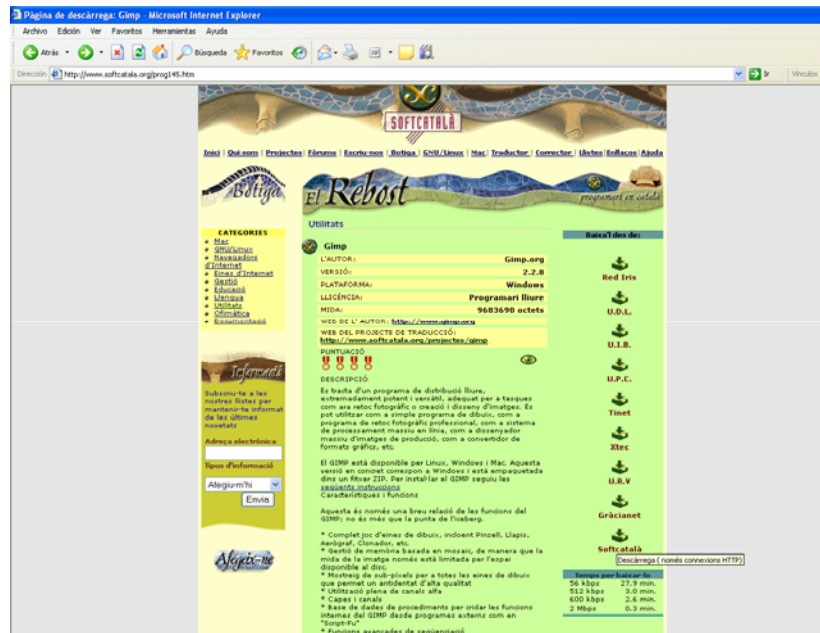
Página de descàrrega: Gimp - Microsoft Internet Explorer

Archivo Edición Ver Favoritos Herramientas Ayuda

Atrás Búsqueda Favoritos

Dirección http://www.softcatala.org/prog145.htm

Ir Vínculos

SOFTCATALÀ

Inici | Qui som | Projectes | Fòrums | Escriu-nos | Botiga | GNU/Linux | Mac | Traductor | Corrector | Llistes | Enllaços | Ajuda

Botiga

El Rebost

programari en català

Utilitats

CATEGORIES
Mac
GNU/Linux
Navegadors d'Internet
Eines d'Internet
Gestió
Educació
Llengua
Utilitats
Ofimàtica
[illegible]

Gimp

| L'AUTOR: | Gimp.org |
|---|---|
| VERSIÓ: | 2.2.8 |
| PLATAFORMA: | Windows |
| LLICÈNCIA: | Programari lliure |
| MIDA: | 9683690 octets |

WEB DE L'AUTOR: http://www.gimp.org

WEB DEL PROJECTE DE TRADUCCIÓ: http://www.softcatala.org/projectes/gimp

PUNTUACIÓ

DESCRIPCIÓ

Es tracta d'un programa de distribució lliure, extremadament potent i versàtil, adequat per a tasques com ara retoc fotogràfic o creació i disseny d'imatges. Es pot utilitzar com a simple programa de dibuix, com a programa de retoc fotogràfic professional, com a sistema de processament massiu en línia, com a dissenyador massiu d'imatges de producció, com a convertidor de formats gràfics, etc.

El GIMP està disponible per Linux, Windows i Mac. Aquesta versió en concret correspon a Windows i està empaquetada dins un fitxer ZIP. Per instal·lar el GIMP seguiu les següents instruccions
Característiques i funcions

Aquesta és només una breu relació de les funcions del GIMP; no és més que la punta de l'iceberg.

* Complet joc d'eines de dibuix, incloent Pinzell, Llapis, Aerògraf, Clonador, etc.
* Gestió de memòria basada en mosaic, de manera que la mida de la imatge només està limitada per l'espai disponible al disc.
* Mostreig de sub-píxels per a totes les eines de dibuix que permet un antialiasing d'alta qualitat
* Utilització plena de canals alfa
* Capes i canals
* Base de dades de procediments per cridar les funcions internes del GIMP des de programes externs com en "Script-Fu"
* Funcions avançades de seqüenciació

Informació

Subscriu-te a les nostres llistes per mantenir-te informat de les últimes novetats

Adreça electrònica

Tipus d'informació

Afegiu-m'hi

Envia

Afegeix-me

Baixa'l des de:

Red Iris

U.D.L.

U.I.B.

U.P.C.

Tinet

Xtec

U.R.V

Gràcianet

Softcatalà

Descàrrega ( només connexions HTTP)

Temps per baixar-lo

| 56 kbps | 27.9 min. |
|---|---|
| 512 kbps | 3.0 min. |
| 600 kbps | 2.6 min. |
| 2 Mbps | 0.3 min. |